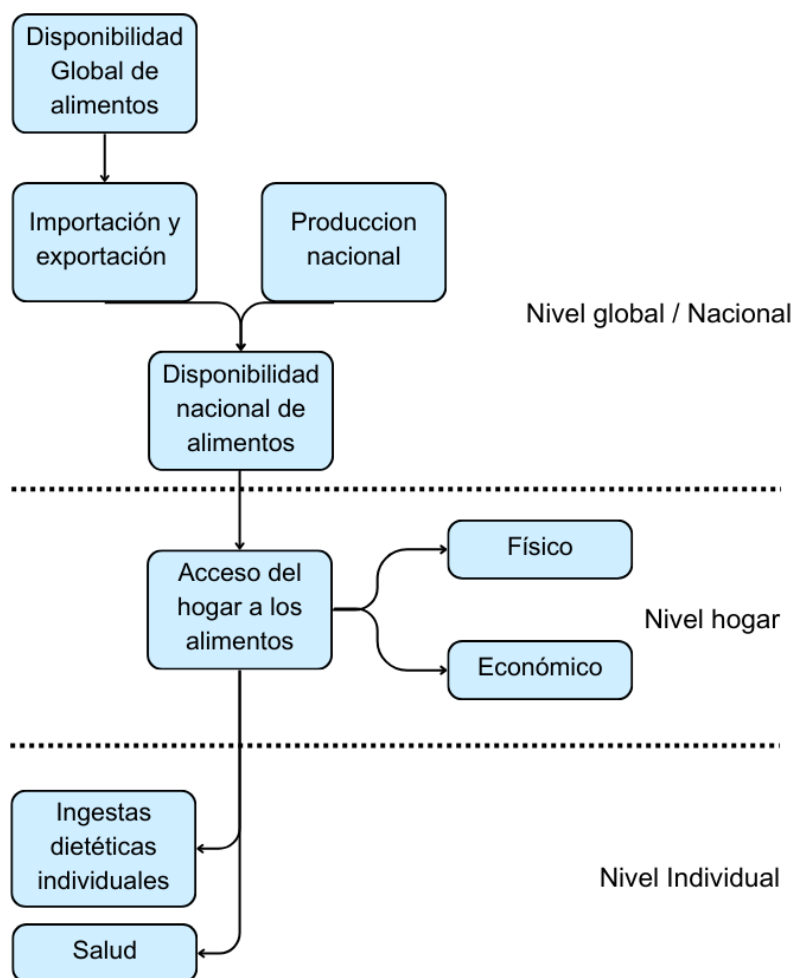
Disponibilidad Global de alimentos

Importación y exportación

Produccion nacional

Nivel global / Nacional

Disponibilidad nacional de alimentos

Acceso del hogar a los alimentos

Físico

Económico

Nivel hogar

Ingestas dietéticas individuales

Nivel Individual

Salud